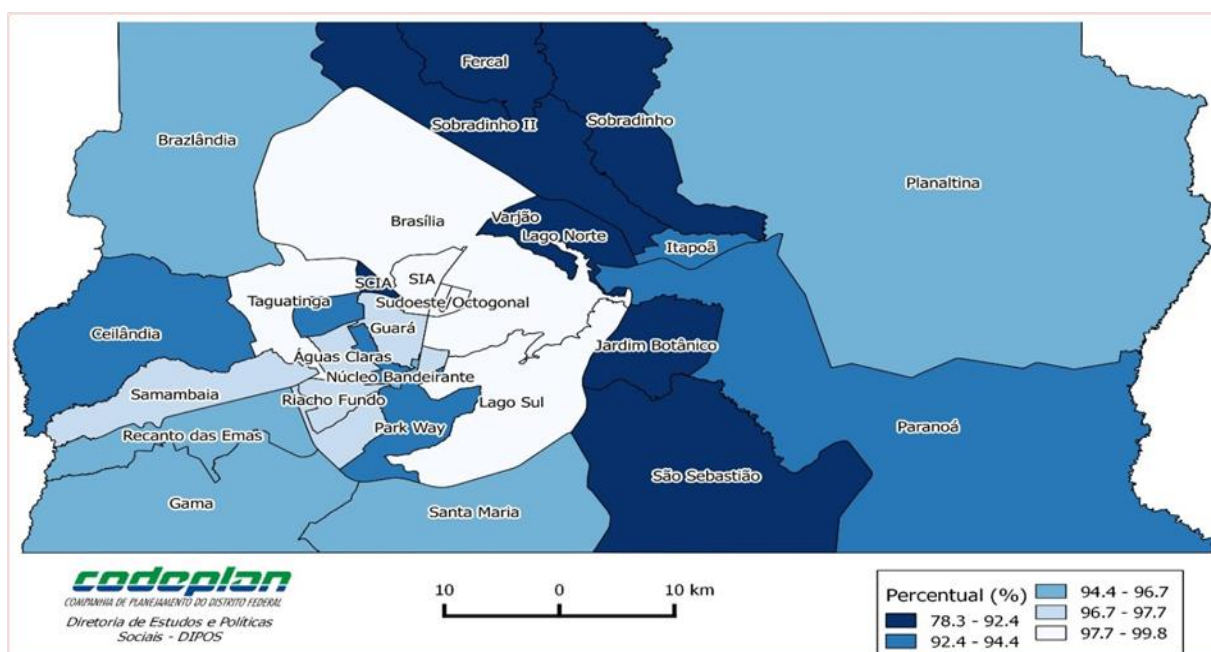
Fercal
Sobradinho II
Sobradinho
Brazlândia
Planaltina
Brasília
Varjão
Lago Norte
Itapoã
SCIA
SIA
Taguatinga
Sudoeste/Octogonal
Ceilândia
Guará
Jardim Botânico
Águas Claras
Núcleo Bandeirante
Samambaia
Riacho Fundo
Lago Sul
Recanto das Emas
Park Way
Paranoá
São Sebastião
Gama
Santa Maria

codeplan
COMPANHIA DE PLANEJAMENTO DO DISTRITO FEDERAL
Diretoria de Estudos e Políticas Sociais - DIPOS

10 0 10 km

Percentual (%)
78.3 - 92.4
92.4 - 94.4
94.4 - 96.7
96.7 - 97.7
97.7 - 99.8